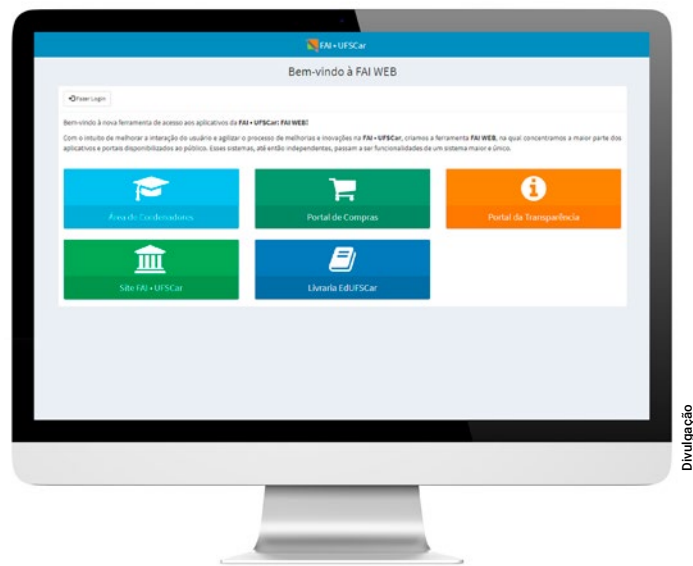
FAI • UFSCar

Bem-vindo à FAI WEB

Fazer Login

Bem-vindo à nova ferramenta de acesso aos aplicativos da FAI • UFSCar: FAI WEB!

Com o intuito de melhorar a interação do usuário e agilizar o processo de melhorias e inovações na FAI • UFSCar, criamos a ferramenta FAI WEB, na qual concentramos a maior parte dos aplicativos e portais disponibilizados ao público. Esses sistemas, até então independentes, passam a ser funcionalidades de um sistema maior e único.

Área do Coordenadores

Portal de Compras

Portal da Transparência

Site FAI • UFSCar

Livraria EdUFSCar

Divulgação